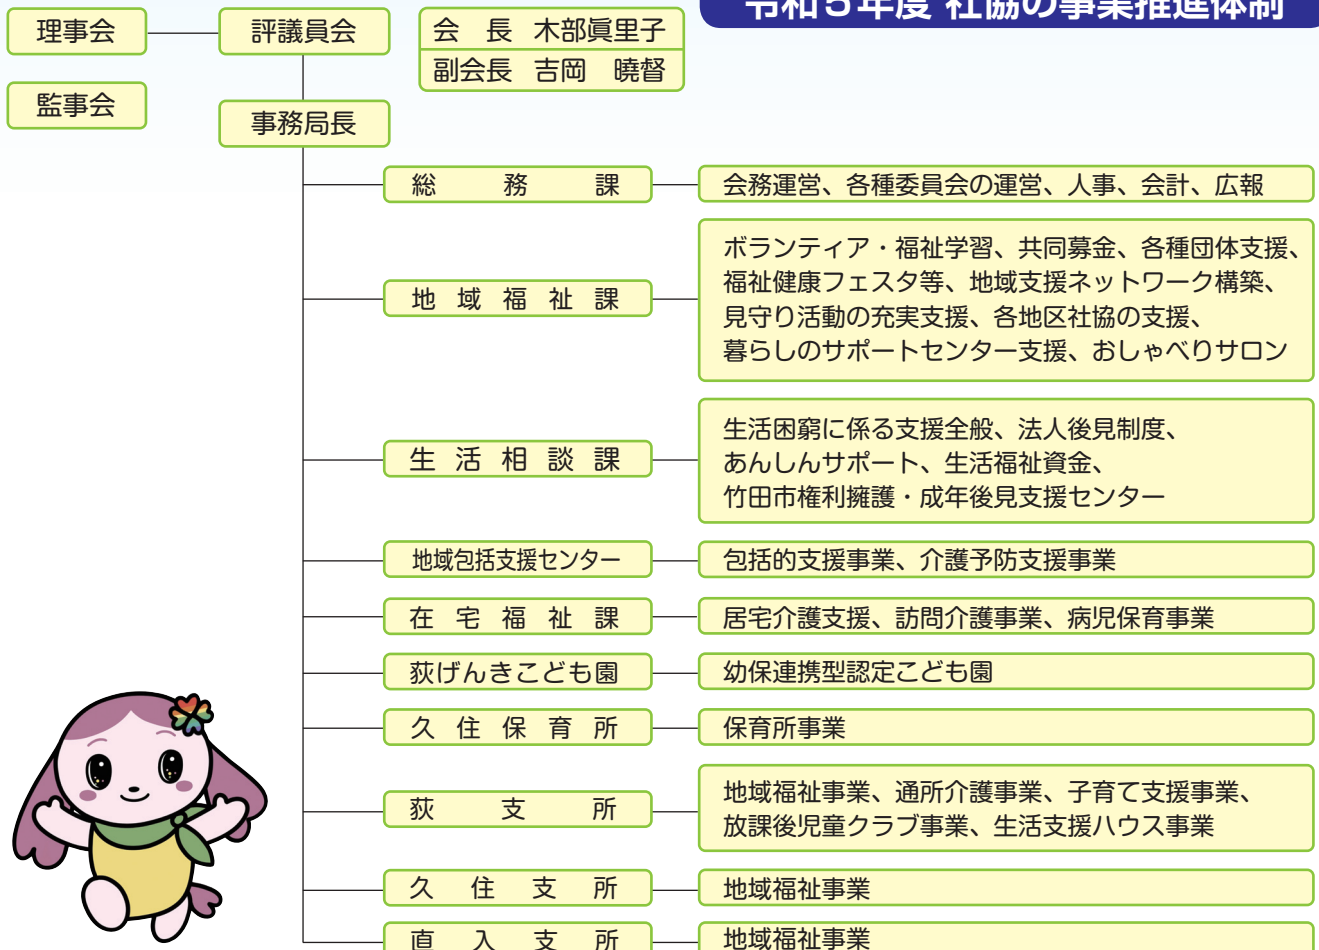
令和５年度 社協の事業推進体制

理事会

監事会

評議員会

会　長　木部眞里子
副会長　吉岡　曉督

事務局長

総　　務　　課
会務運営、各種委員会の運営、人事、会計、広報

地 域 福 祉 課
ボランティア・福祉学習、共同募金、各種団体支援、福祉健康フェスタ等、地域支援ネットワーク構築、見守り活動の充実支援、各地区社協の支援、暮らしのサポートセンター支援、おしゃべりサロン

生 活 相 談 課
生活困窮に係る支援全般、法人後見制度、あんしんサポート、生活福祉資金、竹田市権利擁護・成年後見支援センター

地域包括支援センター
包括的支援事業、介護予防支援事業

在 宅 福 祉 課
居宅介護支援、訪問介護事業、病児保育事業

荻げんきこども園
幼保連携型認定こども園

久 住 保 育 所
保育所事業

荻　　支　　所
地域福祉事業、通所介護事業、子育て支援事業、放課後児童クラブ事業、生活支援ハウス事業

久　住　支　所
地域福祉事業

直　入　支　所
地域福祉事業